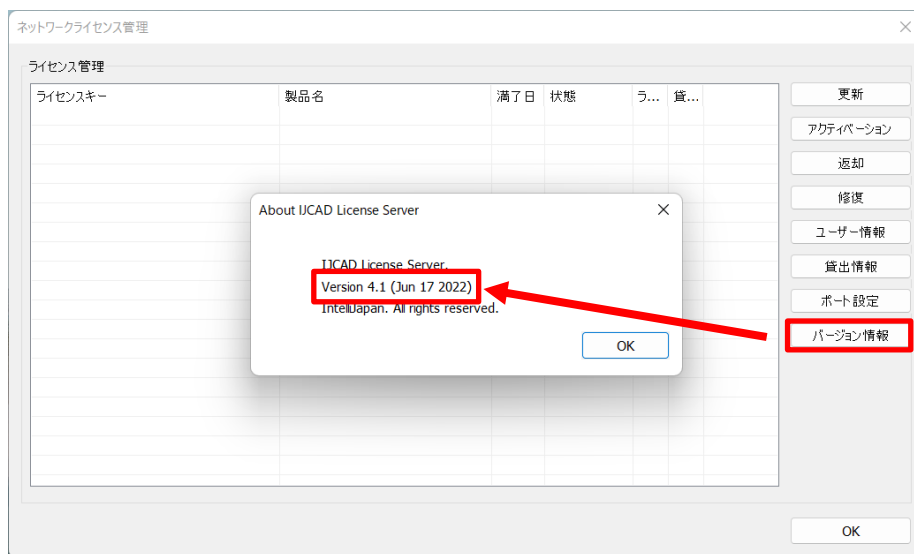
ネットワークライセンス管理

ライセンス管理

| ライセンスキー | 製品名 | 満了日 | 状態 | ラ... | 貸... |
|---|---|---|---|---|---|

更新
アクティベーション
返却
修復
ユーザー情報
貸出情報
ポート設定
バージョン情報

About IJCAD License Server

IJCAD License Server.
Version 4.1 (Jun 17 2022)
IntelliJapan. All rights reserved.

OK

OK